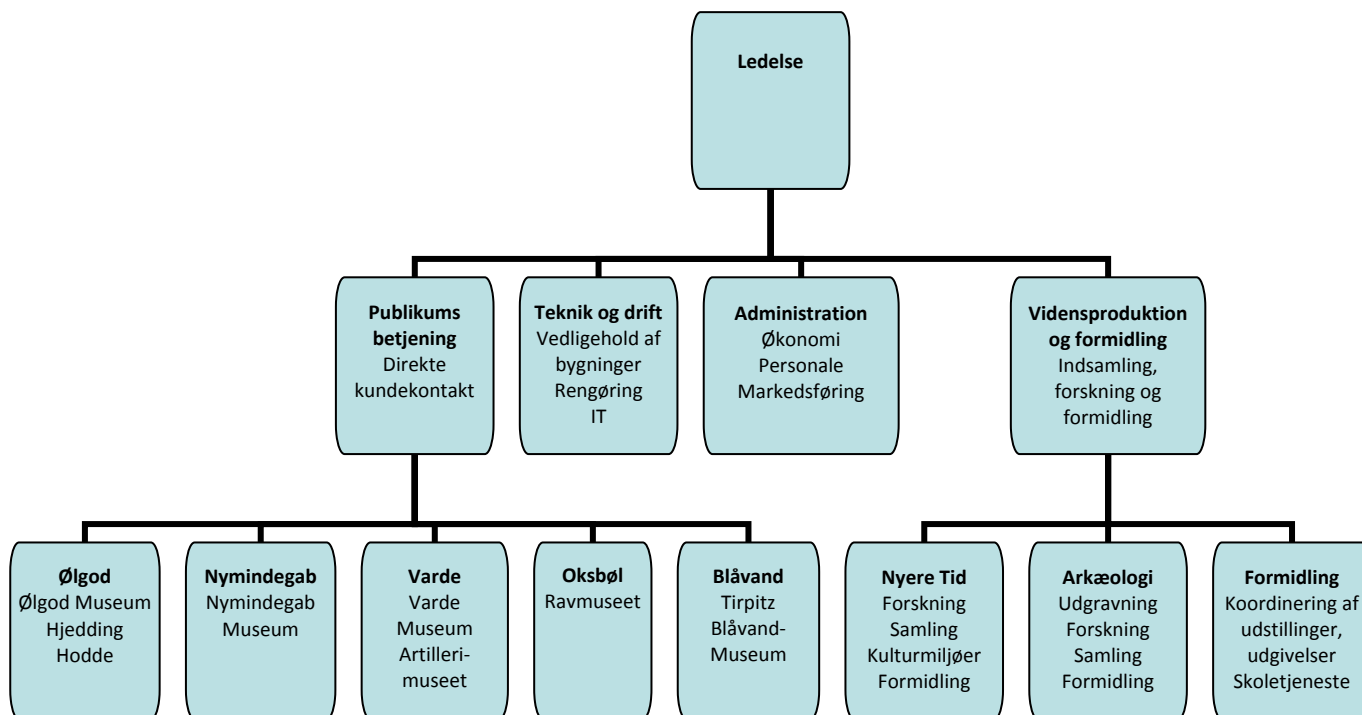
Ledelse

Publikums betjening
Direkte kundekontakt

Teknik og drift
Vedligehold af bygninger
Rengøring
IT

Administration
Økonomi
Personale
Markedsføring

Vidensproduktion og formidling
Indsamling, forskning og formidling

Ølgod
Ølgod Museum
Hjedding
Hodde

Nymindegab
Nymindegab Museum

Varde
Varde Museum
Artillerimuseet

Oksbøl
Ravmuseet

Blåvand
Tirpitz
Blåvand-Museum

Nyere Tid
Forskning
Samling
Kulturmiljøer
Formidling

Arkæologi
Udgravning
Forskning
Samling
Formidling

Formidling
Koordinering af udstillinger, udgivelser
Skoletjeneste